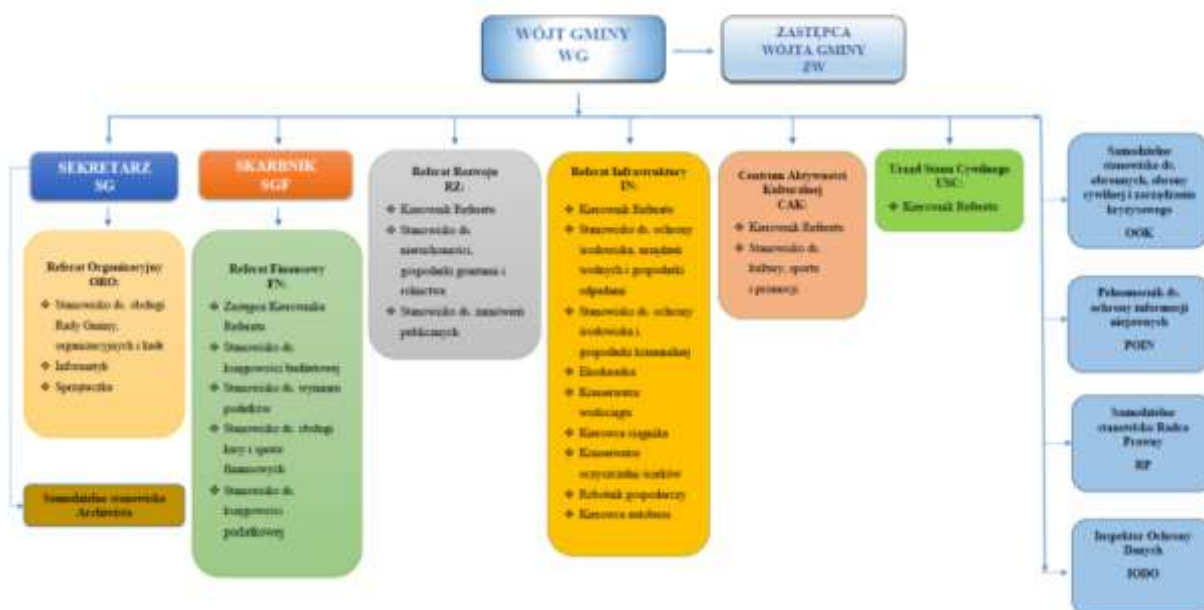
WÓJT GMINY
WG

ZASTĘPCA
WÓJTA GMINY
ZW

SEKRETARZ
SG

Referat Organizacyjny
ORO:
❖ Stanowisko ds. obsługi Rady Gminy, organizacyjnych i kadr
❖ Informatyk
❖ Sprzątaczka

Samodzielne stanowisko Archiwista

SKARBNIK
SGF

Referat Finansowy
FN:
❖ Zastępca Kierownika Referatu
❖ Stanowisko ds. księgowości budżetowej
❖ Stanowisko ds. wymiaru podatków
❖ Stanowisko ds. obsługi kasy i spraw finansowych
❖ Stanowisko ds. księgowości podatkowej

Referat Rozwoju
RZ:
❖ Kierownik Referatu
❖ Stanowisko ds. nieruchomości, gospodarki gruntami i rolnictwa
❖ Stanowisko ds. zamówień publicznych

Referat Infrastruktury
IN:
❖ Kierownik Referatu
❖ Stanowisko ds. ochrony środowiska, urządzeń wodnych i gospodarki odpadami
❖ Stanowisko ds. ochrony środowiska i gospodarki komunalnej
❖ Elektronika
❖ Konserwator wodociągu
❖ Kierowca ciągnika
❖ Konserwator oczyszczalni ścieków
❖ Robotnik gospodarczy
❖ Kierowca autobusu

Centrum Aktywności Kulturalnej
CAK:
❖ Kierownik Referatu
❖ Stanowisko ds. kultury, sportu i promocji

Urząd Stanu Cywilnego
USC:
❖ Kierownik Referatu

Samodzielne stanowisko ds. obronnych, obrony cywilnej i zarządzania kryzysowego
OOK

Pełnomocnik ds. ochrony informacji niejawnych
POIN

Samodzielne stanowisko Radca Prawny
RP

Inspektor Ochrony Danych
IODO